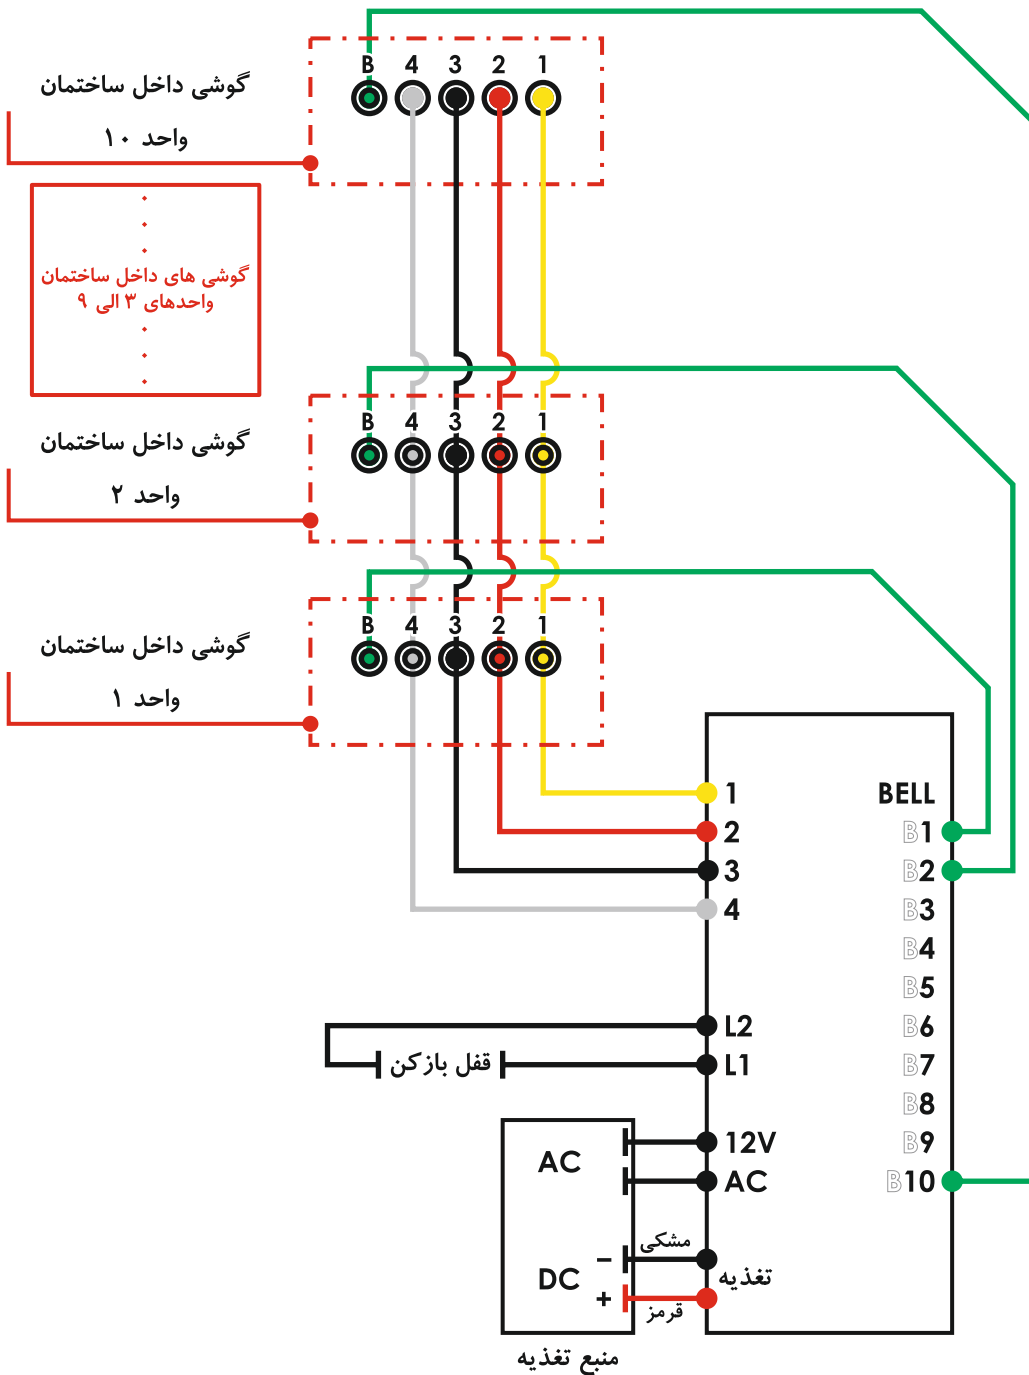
گوشی داخل ساختمان
واحد ۱۰

B 4 3 2 1

گوشی های داخل ساختمان
واحدهای ۳ الی ۹

گوشی داخل ساختمان
واحد ۲

B 4 3 2 1

گوشی داخل ساختمان
واحد ۱

B 4 3 2 1

1
2
3
4

BELL
B1
B2
B3
B4
B5
B6
B7
B8
B9
B10

L2
L1
قفل بازکن

12V
AC
AC

مشکی
–
DC
+
قرمز
تغذیه

منبع تغذیه